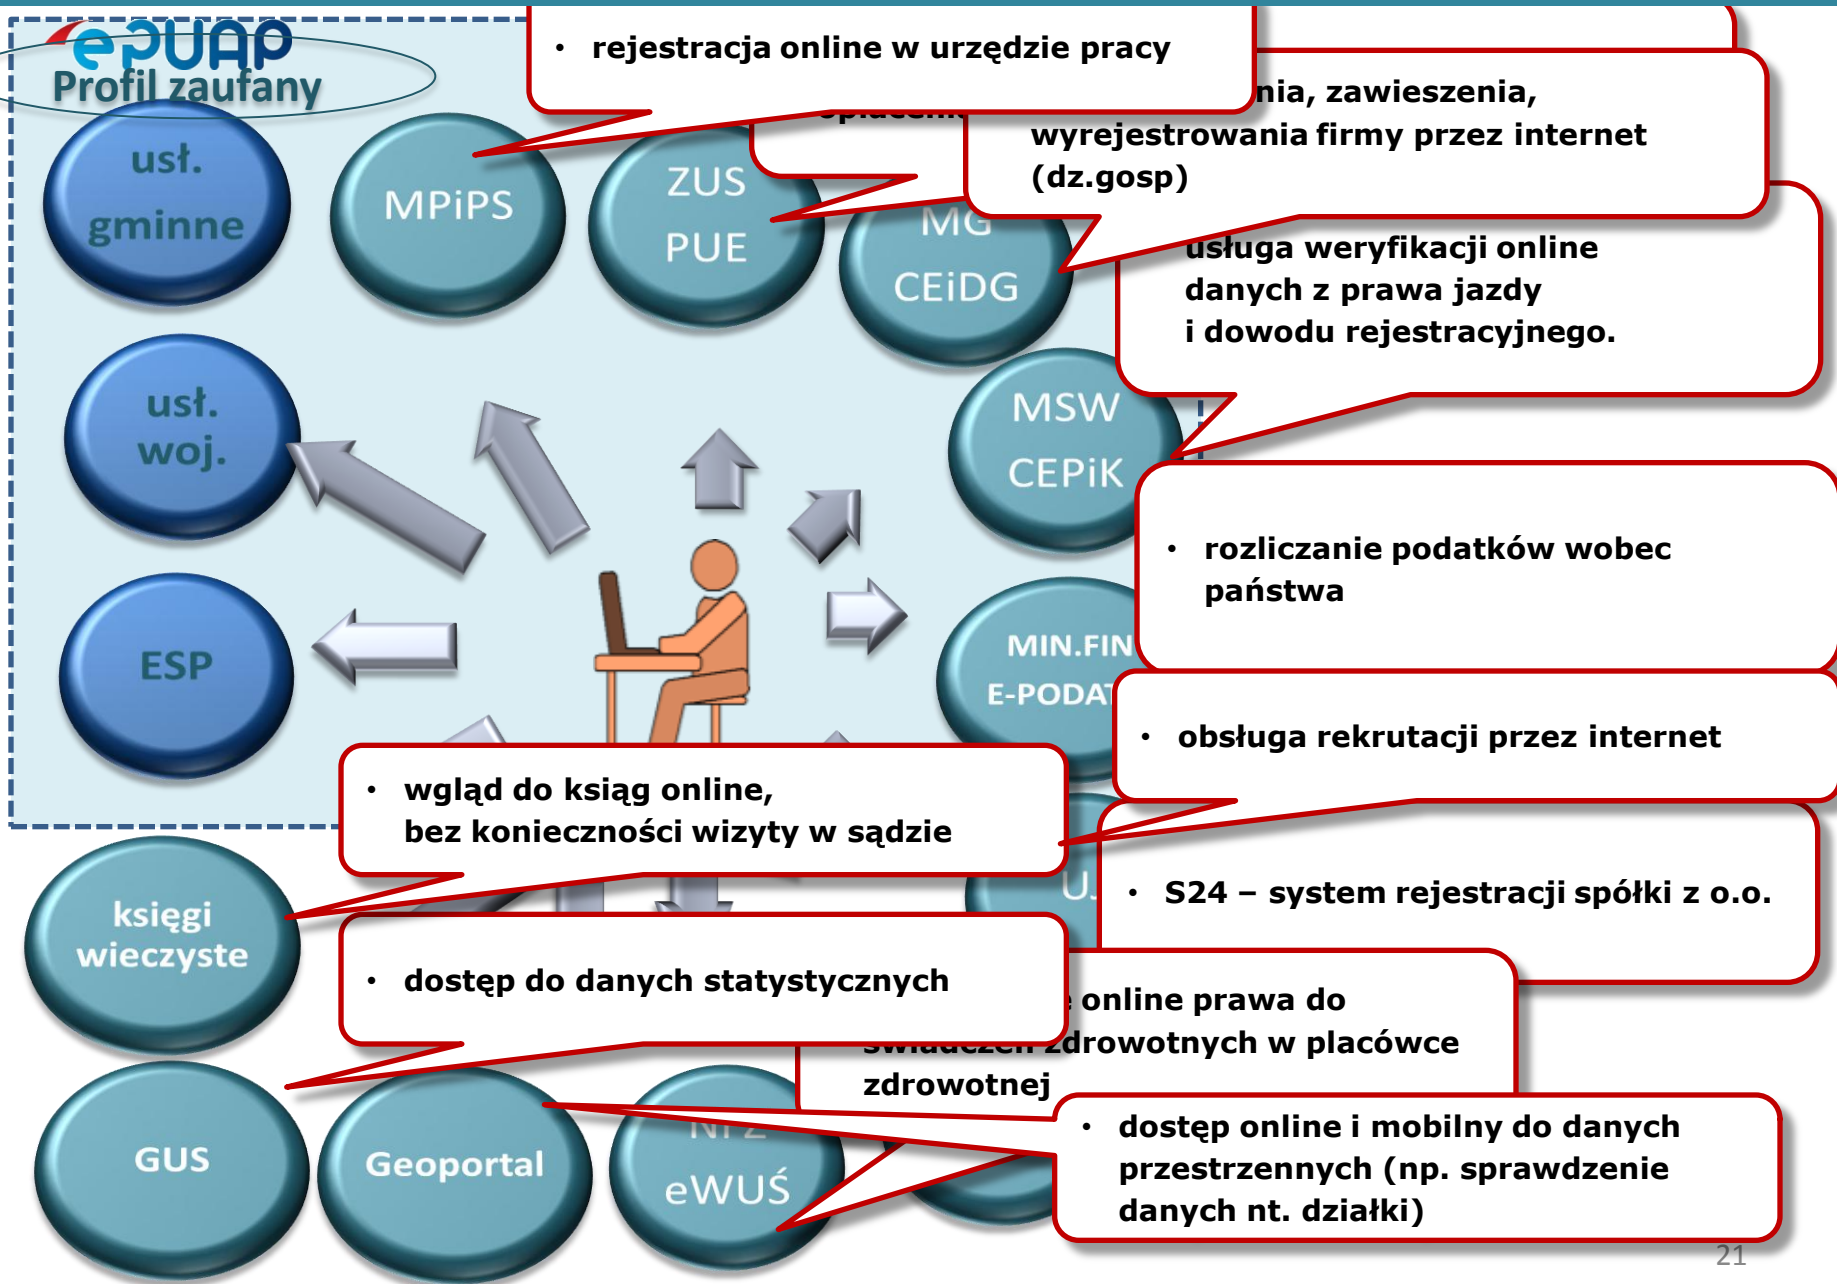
ePUAP
Profil zaufany

usł. gminne

MPiPS

ZUS PUE

MG CEiDG

usł. woj.

MSW CEPiK

ESP

MIN.FIN E-PODAT

księgi wieczyste

U

GUS

Geoportal

NFZ eWUŚ

• rejestracja online w urzędzie pracy

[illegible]nia, zawieszenia, wyrejestrowania firmy przez internet (dz.gosp)

usługa weryfikacji online danych z prawa jazdy i dowodu rejestracyjnego.

• rozliczanie podatków wobec państwa

• obsługa rekrutacji przez internet

• wgląd do ksiąg online, bez konieczności wizyty w sądzie

• S24 – system rejestracji spółki z o.o.

• dostęp do danych statystycznych

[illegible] online prawa do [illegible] zdrowotnych w placówce zdrowotnej

• dostęp online i mobilny do danych przestrzennych (np. sprawdzenie danych nt. działki)

21